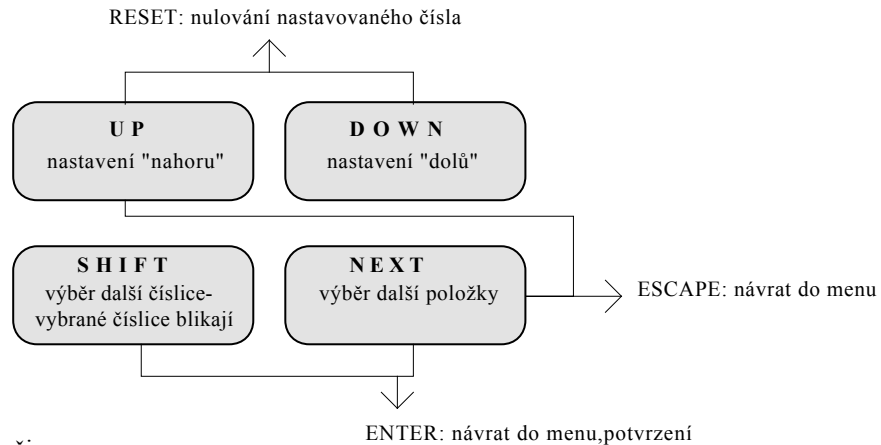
RESET: nulování nastavovaného čísla

U P
nastavení "nahoru"

D O W N
nastavení "dolů"

S H I F T
výběr další číslice-
vybrané číslice blikají

N E X T
výběr další položky

ESCAPE: návrat do menu

ENTER: návrat do menu,potvrzení